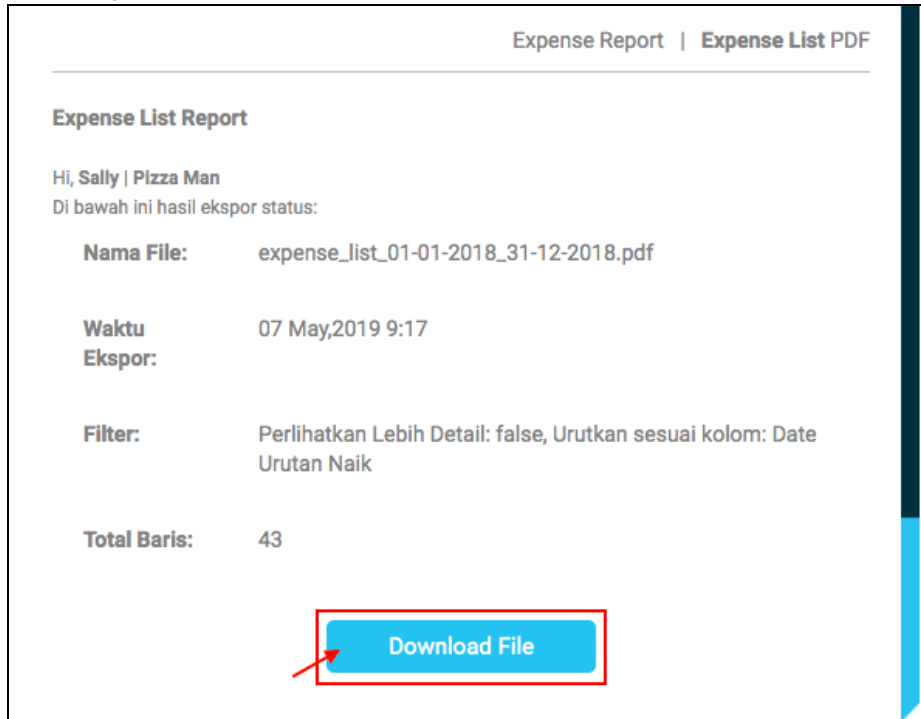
Expense Report | **Expense List** PDF

**Expense List Report**

Hi, **Sally** | **Pizza Man**
Di bawah ini hasil ekspor status:

| | |
|---|---|
| **Nama File:** | expense_list_01-01-2018_31-12-2018.pdf |
| **Waktu Ekspor:** | 07 May,2019 9:17 |
| **Filter:** | Perlihatkan Lebih Detail: false, Urutkan sesuai kolom: Date Urutan Naik |
| **Total Baris:** | 43 |

Download File